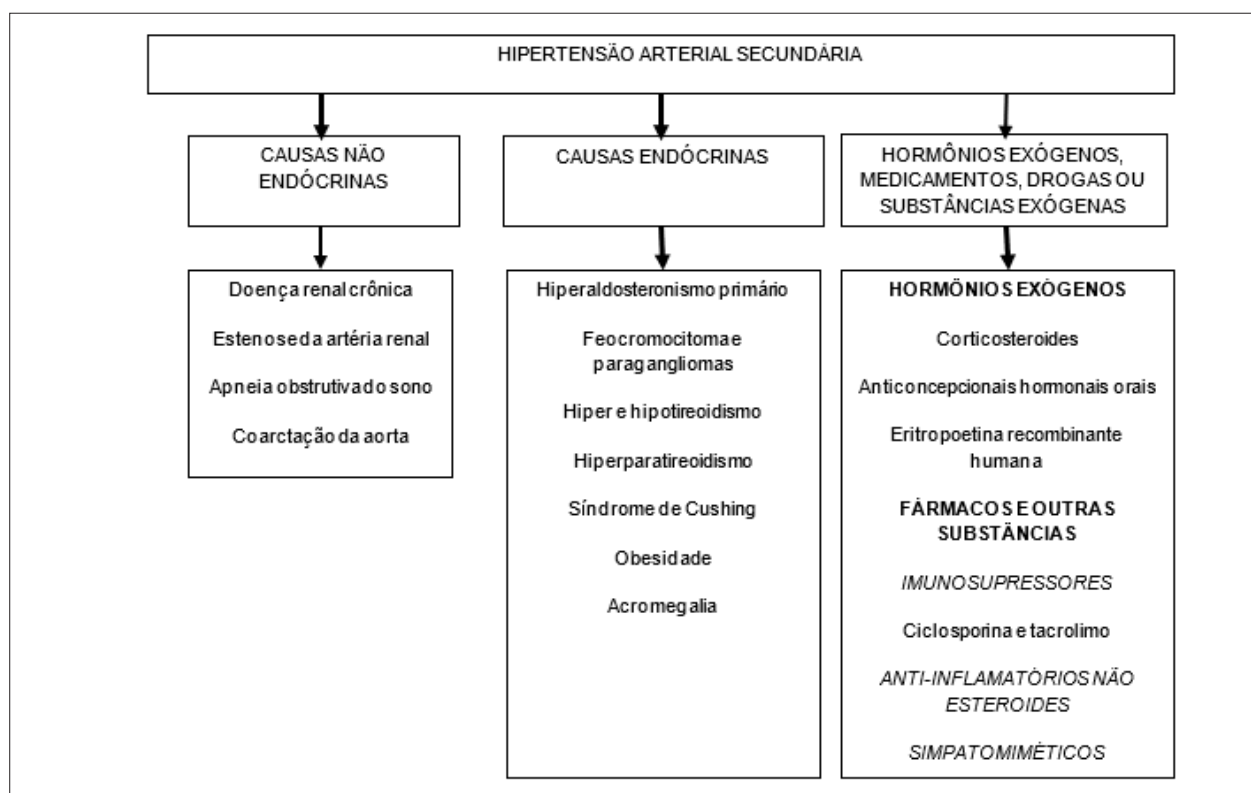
HIPERTENSÃO ARTERIAL SECUNDÁRIA

CAUSAS NÃO ENDÓCRINAS

CAUSAS ENDÓCRINAS

HORMÔNIOS EXÓGENOS, MEDICAMENTOS, DROGAS OU SUBSTÂNCIAS EXÓGENAS

Doença renal crônica

Estenose da artéria renal

Apneia obstrutiva do sono

Coarctação da aorta

Hiperaldosteronismo primário

Feocromocitoma e paragangliomas

Hiper e hipotireoidismo

Hiperparatireoidismo

Síndrome de Cushing

Obesidade

Acromegalia

HORMÔNIOS EXÓGENOS

Corticosteroides

Anticoncepcionais hormonais orais

Eritropoetina recombinante humana

FÁRMACOS E OUTRAS SUBSTÂNCIAS

IMUNOSUPRESSORES

Ciclosporina e tacrolimo

ANTI-INFLAMATÓRIOS NÃO ESTEROIDES

SIMPATOMIMÉTICOS